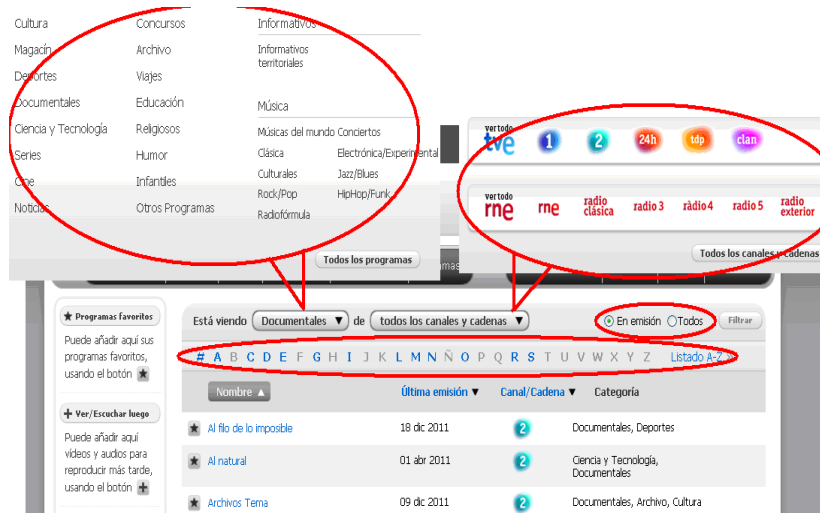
Cultura
Magazín
Deportes
Documentales
Ciencia y Tecnología
Series
Cine
Noticias

Concursos
Archivo
Viajes
Educación
Religiosos
Humor
Infantiles
Otros Programas

Informativos
Informativos territoriales

Música
Músicas del mundo
Conciertos
Clásica
Electrónica/Experimental
Culturales
Jazz/Blues
Rock/Pop
HipHop/Funk
Radiofórmula

Todos los programas

ver todo tve
1
2
24h
tdp
clan

ver todo rne
rne
radio clásica
radio 3
ràdio 4
radio 5
radio exterior

Todos los canales y cadenas

★ Programas favoritos
Puede añadir aquí sus programas favoritos, usando el botón ★

+ Ver/Escuchar luego
Puede añadir aquí videos y audios para reproducir más tarde, usando el botón +

Está viendo Documentales ▼ de todos los canales y cadenas ▼
En emisión Todos Filtrar

# A B C D E F G H I J K L M N Ñ O P Q R S T U V W X Y Z Listado A-Z

| Nombre ▲ | Última emisión ▼ | Canal/Cadena ▼ | Categoría |
|---|---|---|---|
| ★ Al filo de lo imposible | 18 dic 2011 | 2 | Documentales, Deportes |
| ★ Al natural | 01 abr 2011 | 2 | Ciencia y Tecnología, Documentales |
| ★ Archivos Tema | 09 dic 2011 | 2 | Documentales, Archivo, Cultura |